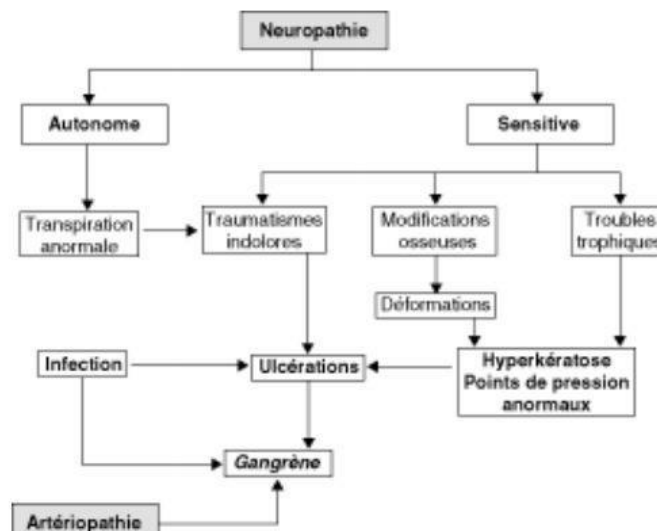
Neuropathie

Autonome

Sensitive

Transpiration anormale

Traumatismes indolores

Modifications osseuses

Troubles trophiques

Déformations

Infection

Ulcérations

Hyperkératose Points de pression anormaux

Gangrène

Artériopathie